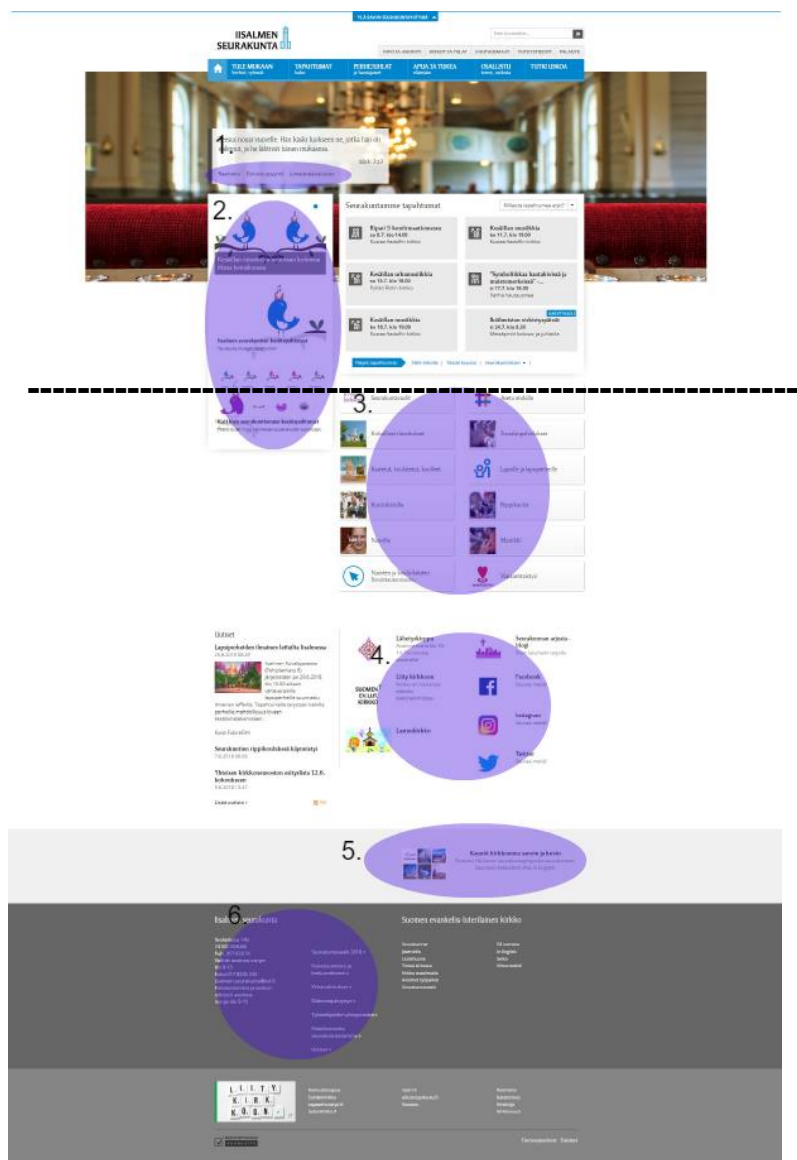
IISALMEN SEURAKUNTA

TULE MUKAAN
TAPAHTUMAT
PERHEJUHLAT
APUA JA TUKEA
OSALLISTU
TUTUSTU KIRKKOON

1.
2.

Seurakuntamme tapahtumat

Kesäillan musiikkia
Kesäillan urkumusiikkia
Kesäillan musiikkia
Kesäillan musiikkia

3.

4.

Uutiset

Lapsiperheiden ilmainen leffailta ilmestyy

Seurakunnan rippikoulukotosi käynnistyi

Facebook
Instagram
Twitter

5.

6.

Iisalmen seurakunta

Suomen evankelis-luterilainen kirkko

LIITY KIRKKOON